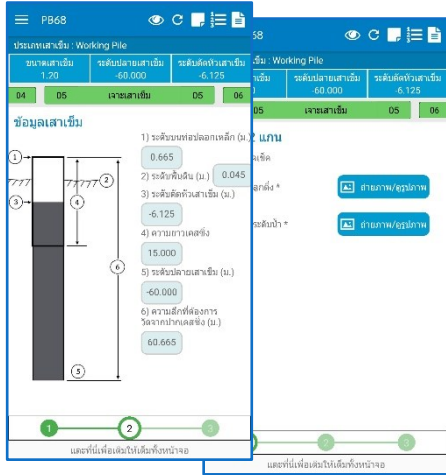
PB68

ประเภทเสาเข็ม : Working Pile

| ขนาดเสาเข็ม | ระดับปลายเสาเข็ม | ระดับตัดหัวเสาเข็ม |
|---|---|---|
| 1.20 | -60.000 | -6.125 |

04 | 05 | เจาะเสาเข็ม | 05 | 06

ข้อมูลเสาเข็ม

1) ระดับบนท่อปลอกเหล็ก (ม.)
0.665
2) ระดับพื้นดิน (ม.) 0.045
3) ระดับตัดหัวเสาเข็ม (ม.)
-6.125
4) ความยาวเคสซิ่ง
15.000
5) ระดับปลายเสาเข็ม (ม.)
-60.000
6) ความลึกที่ต้องการ วัดจากปากเคสซิ่ง (ม.)
60.665

1 2 3 4 5 6

1 2 3

แตะที่นี่เพื่อเต็มให้เต็มทั้งหน้าจอ

PB68

: Working Pile

| สาเข็ม | ระดับปลายเสาเข็ม | ระดับตัดหัวเสาเข็ม |
|---|---|---|
| | -60.000 | -6.125 |

5 | เจาะเสาเข็ม | 05 | 06

2 แกน

เช็ค

ลดิ่ง * ถ่ายภาพ/อัปภาพ

ระดับน้ำ * ถ่ายภาพ/อัปภาพ

1 2 3

แตะที่นี่เพื่อเต็มให้เต็มทั้งหน้าจอ